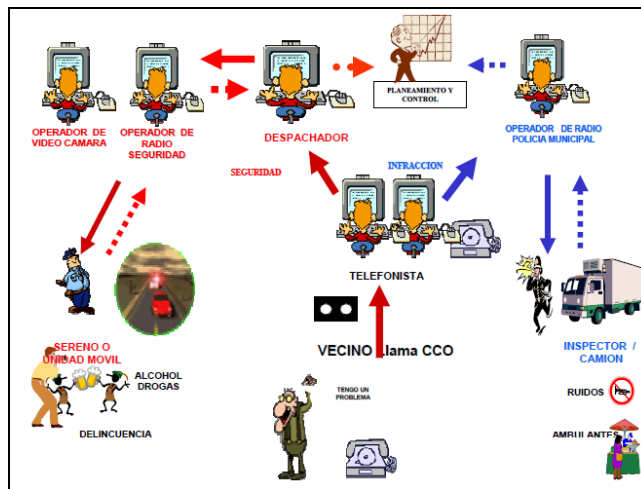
PLANEAMIENTO Y CONTROL

OPERADOR DE VIDEO CAMARA

OPERADOR DE RADIO SEGURIDAD

DESPACHADOR

OPERADOR DE RADIO POLICIA MUNICIPAL

SEGURIDAD

INFRACCION

TELEFONISTA

SERENO O UNIDAD MOVIL

VECINO Llama CCO

INSPECTOR / CAMION

ALCOHOL DROGAS

DELINCUENCIA

TENGO UN PROBLEMA

RUIDOS

AMBULANTES